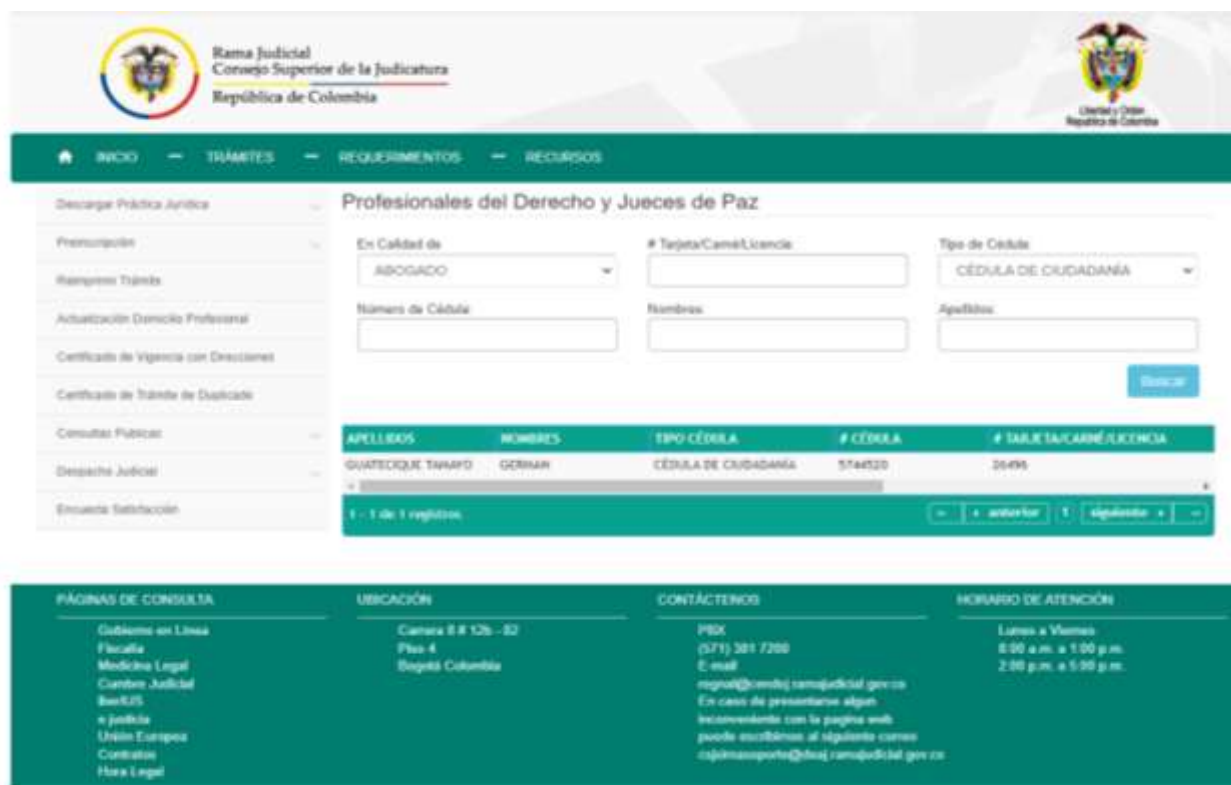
Rama Judicial
Consejo Superior de la Judicatura
República de Colombia

Libertad y Orden
República de Colombia

INICIO — TRÁMITES — REQUERIMIENTOS — RECURSOS

Descargar Práctica Jurídica
Preinscripción
Reimprimir Trámite
Actualización Domicilio Profesional
Certificado de Vigencia con Direcciones
Certificado de Trámite de Duplicado
Consultas Públicas
Despacho Judicial
Encuesta Satisfacción

Profesionales del Derecho y Jueces de Paz

En Calidad de
ABOGADO
# Tarjeta/Carné/Licencia
Tipo de Cédula
CÉDULA DE CIUDADANÍA
Número de Cédula
Nombres
Apellidos

Buscar

| APELLIDOS | NOMBRES | TIPO CÉDULA | # CÉDULA | # TARJETA/CARNÉ/LICENCIA |
|---|---|---|---|---|
| GUATECIQUE TAMAYO | GERMAN | CÉDULA DE CIUDADANÍA | 5744520 | 26496 |

1 - 1 de 1 registros
« anterior 1 siguiente »

PÁGINAS DE CONSULTA
Gobierno en Línea
Fiscalía
Medicina Legal
Cumbre Judicial
IberIUS
e-justicia
Unión Europea
Contratos
Hora Legal

UBICACIÓN
Carrera 8 # 12b - 82
Piso 4
Bogotá Colombia

CONTÁCTENOS
PBX
(571) 381 7200
E-mail
regnal@cendoj.ramajudicial.gov.co
En caso de presentarse algun inconveniente con la pagina web puede escribirnos al siguiente correo
csjsirnasoporte@cendoj.ramajudicial.gov.co

HORARIO DE ATENCIÓN
Lunes a Viernes
8:00 a.m. a 1:00 p.m.
2:00 p.m. a 5:00 p.m.